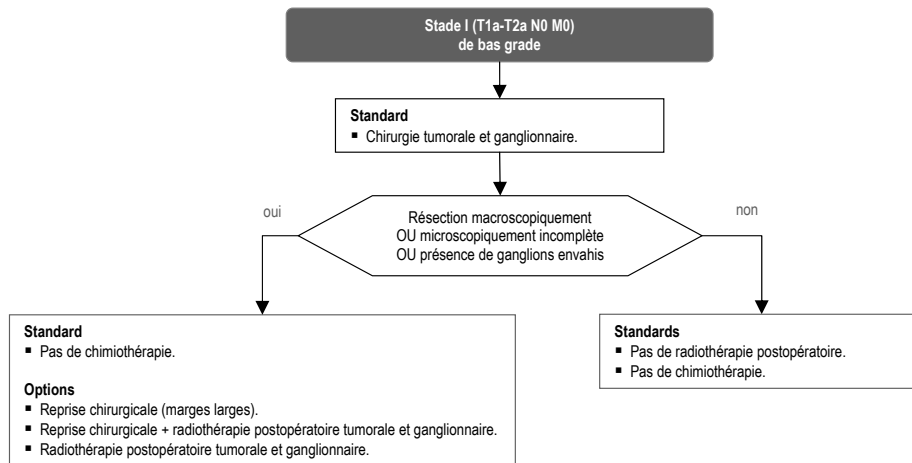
Stade I (T1a-T2a N0 M0)
de bas grade

Standard
▪ Chirurgie tumorale et ganglionnaire.

oui

Résection macroscopiquement
OU microscopiquement incomplète
OU présence de ganglions envahis

non

Standard
▪ Pas de chimiothérapie.

Options
▪ Reprise chirurgicale (marges larges).
▪ Reprise chirurgicale + radiothérapie postopératoire tumorale et ganglionnaire.
▪ Radiothérapie postopératoire tumorale et ganglionnaire.

Standards
▪ Pas de radiothérapie postopératoire.
▪ Pas de chimiothérapie.